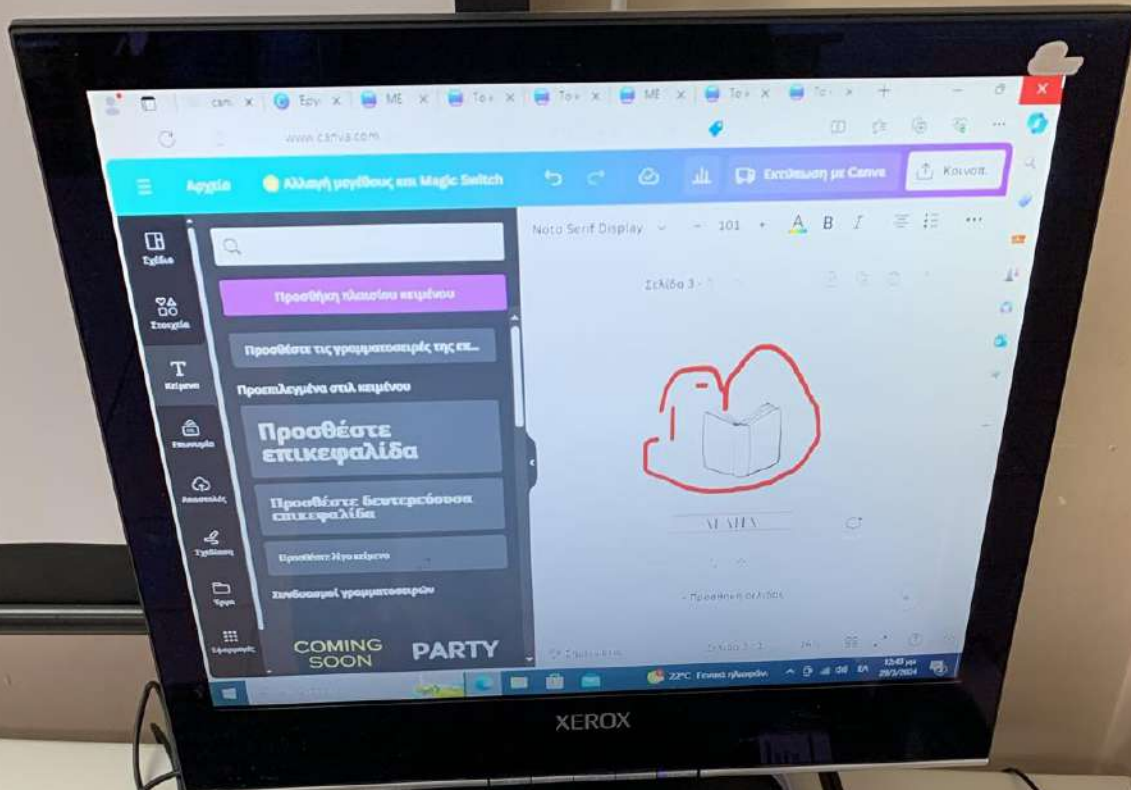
can ×
Εργ ×
ME ×
Το ×
Το ×
ME ×
Το ×
Το ×

www.canva.com

Αρχική
Αλλαγή μεγέθους και Magic Switch
Εκτύπωση με Canva
Κοινοπ.

Σχέδια
Στοιχεία
Κείμενο
Επωνυμία
Αποστολές
Σχεδίαση
Έργα
Εφαρμογές

Προσθήκη πλαισίου κειμένου
Προσθέστε τις γραμματοσειρές της εκ...
Προεπιλεγμένα στιλ κειμένου
Προσθέστε επικεφαλίδα
Προσθέστε δευτερεύουσα επικεφαλίδα
Προσθέστε λίγο κείμενο
Συνδυασμοί γραμματοσειρών
COMING SOON
PARTY

Noto Serif Display
101
A B I

Σελίδα 3 -

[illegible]

+ Προσθήκη σελίδας

22°C Γενικά ηλιοφάνεια
ΕΛ
12:03 μμ
29/3/2024

XEROX